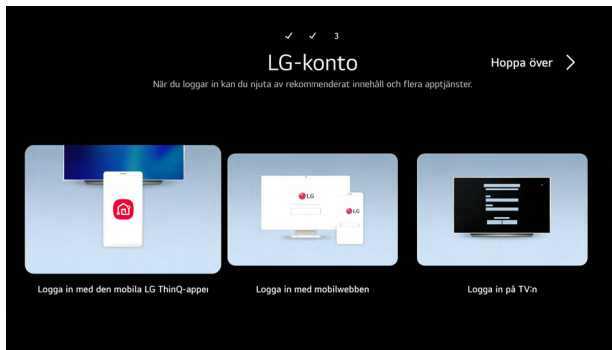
✓ ✓ 3

LG-konto

Hoppa över >

När du loggar in kan du njuta av rekommenderat innehåll och flera apptjänster.

LG

LG

Logga in med den mobila LG ThinQ-apper

Logga in med mobilwebben

Logga in på TV:n